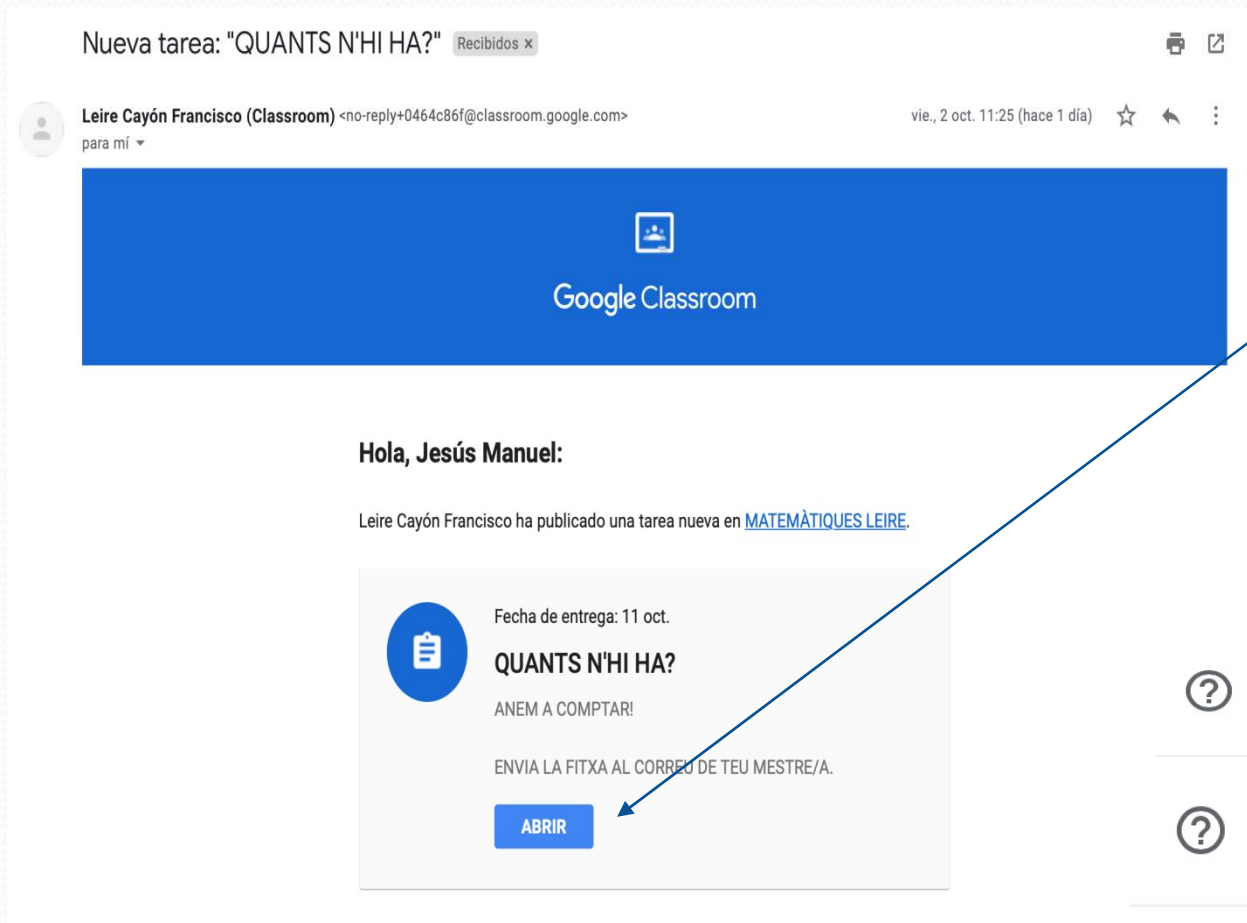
Nueva tarea: "QUANTS N'HI HA?" Recibidos ×

Leire Cayón Francisco (Classroom) <no-reply+0464c86f@classroom.google.com>
para mí

vie., 2 oct. 11:25 (hace 1 día)

Google Classroom

Hola, Jesús Manuel:

Leire Cayón Francisco ha publicado una tarea nueva en MATEMÀTIQUES LEIRE.

Fecha de entrega: 11 oct.

QUANTS N'HI HA?

ANEM A COMPTAR!

ENVIA LA FITXA AL CORREU DE TEU MESTRE/A.

ABRIR